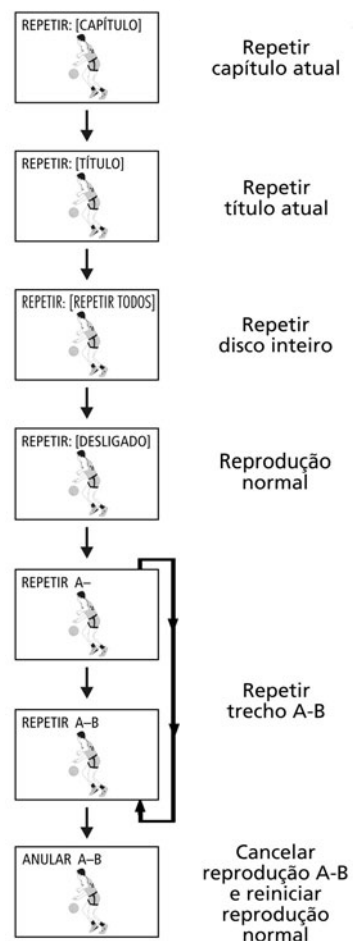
REPETIR: [CAPÍTULO]

Repetir capítulo atual

REPETIR: [TÍTULO]

Repetir título atual

REPETIR: [REPETIR TODOS]

Repetir disco inteiro

REPETIR: [DESLIGADO]

Reprodução normal

REPETIR A–

REPETIR A–B

Repetir trecho A-B

ANULAR A–B

Cancelar reprodução A-B e reiniciar reprodução normal